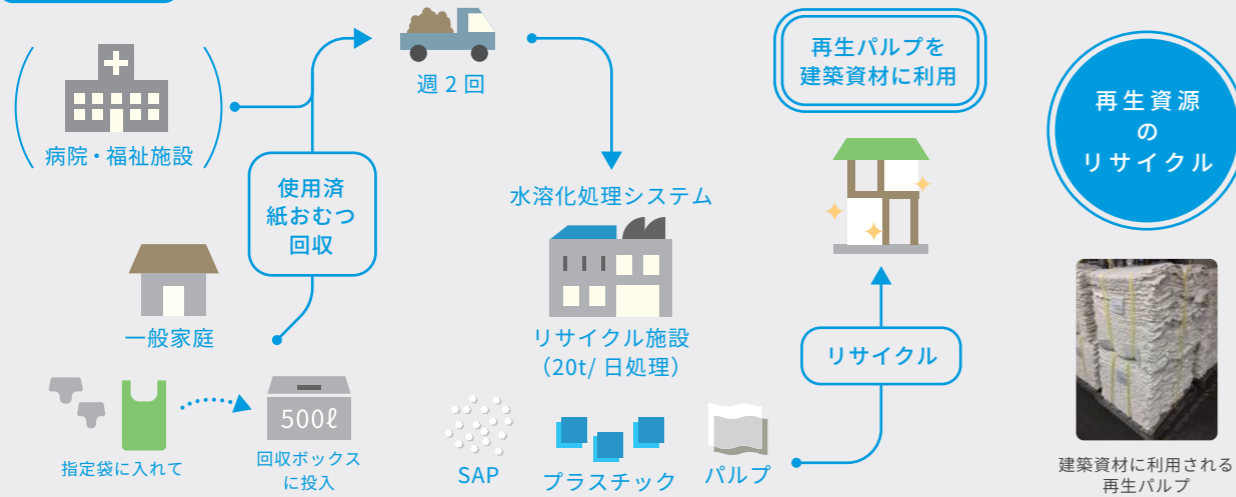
病院・福祉施設

週２回

使用済
紙おむつ
回収

一般家庭

指定袋に入れて

500ℓ

回収ボックス
に投入

水溶化処理システム

リサイクル施設
（20t/ 日処理）

SAP

プラスチック

パルプ

再生パルプを
建築資材に利用

リサイクル

再生資源
の
リサイクル

建築資材に利用される
再生パルプ